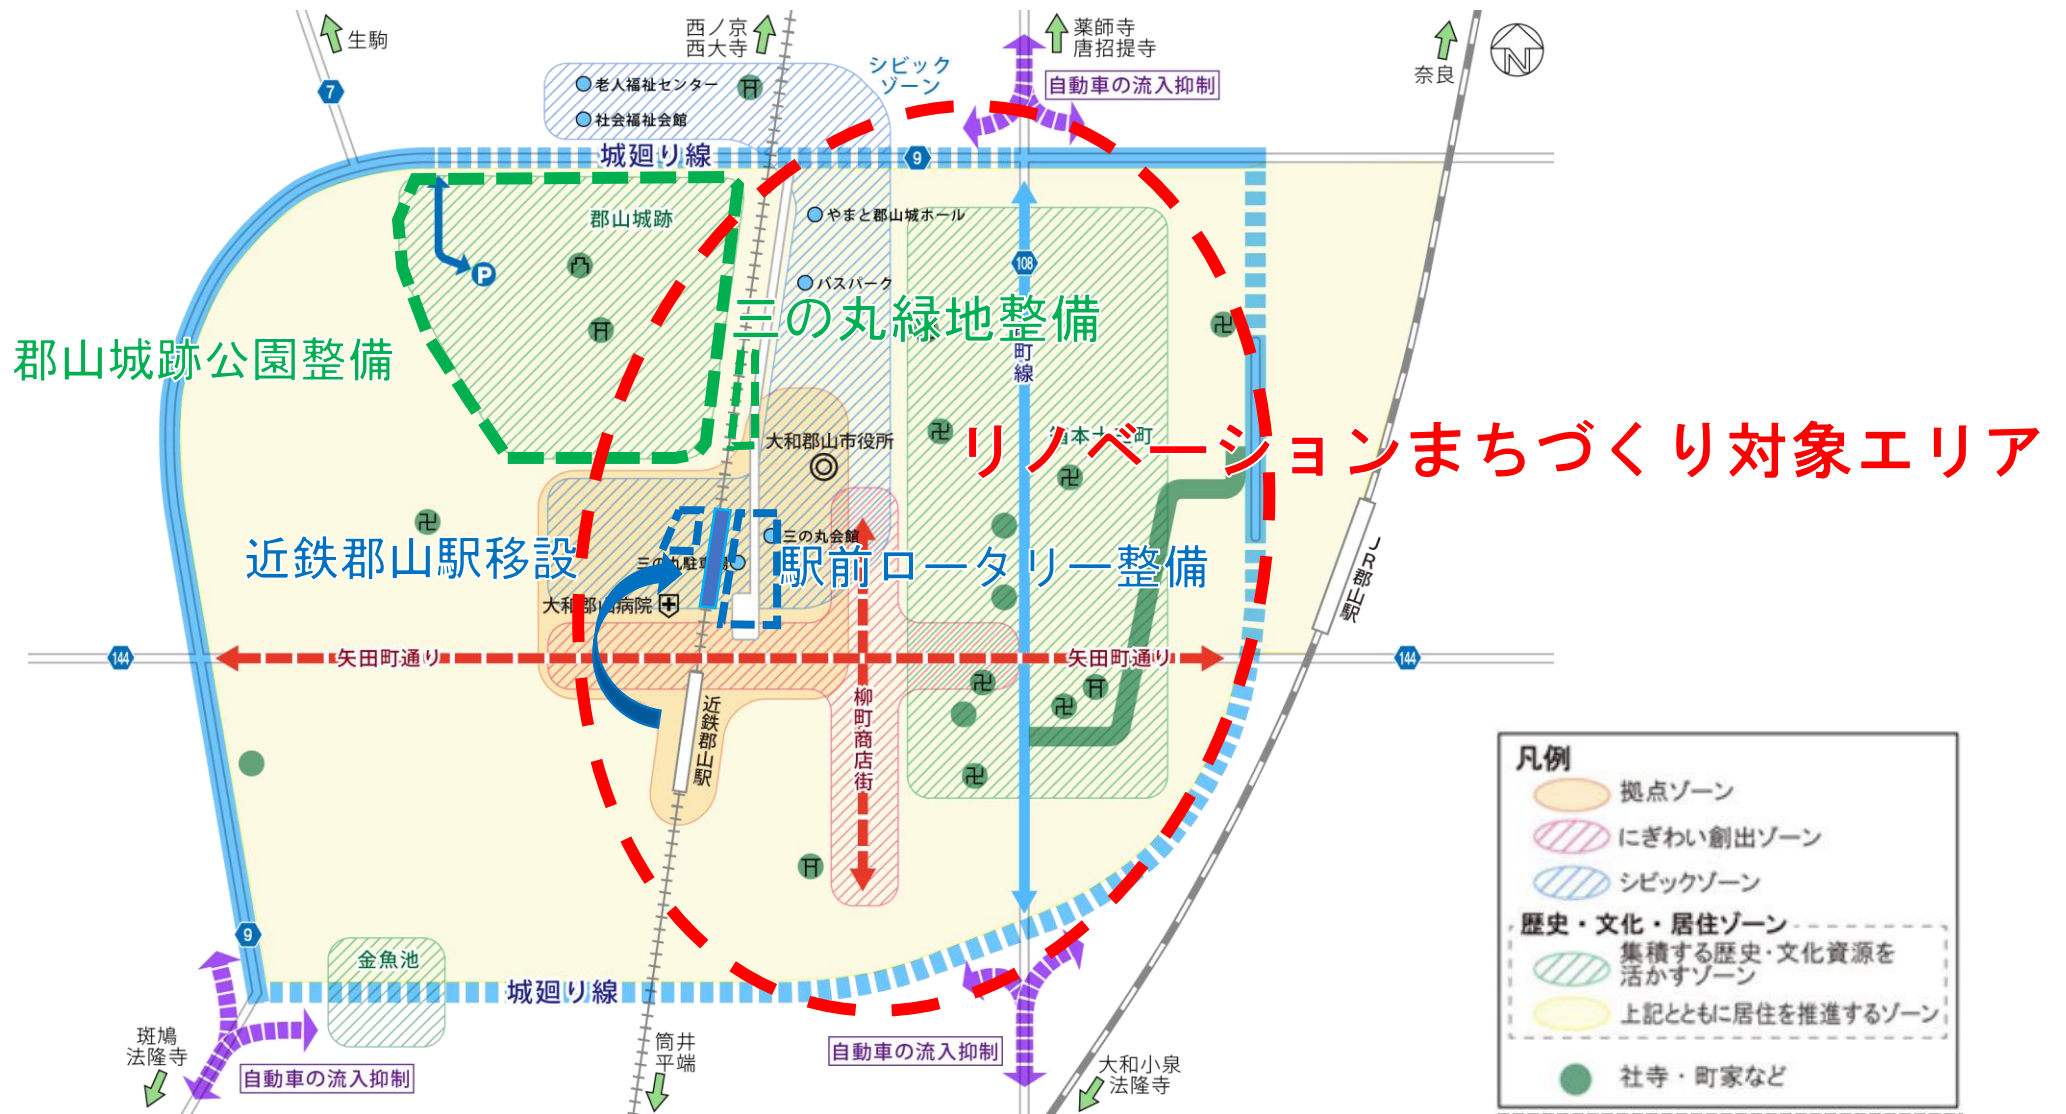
生駒
西ノ京
西大寺
薬師寺
唐招提寺
奈良
シビック
ゾーン
自動車の流入抑制
7
老人福祉センター
社会福祉会館
城廻り線
9
郡山城跡
やまと郡山城ホール
108
バスパーク
三の丸緑地整備
郡山城跡公園整備
町
線
大和郡山市役所
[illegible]本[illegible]町
リノベーションまちづくり対象エリア
三の丸会館
近鉄郡山駅移設
三の丸駐車場
駅前ロータリー整備
大和郡山病院
JR郡山駅
144
矢田町通り
矢田町通り
144
近鉄郡山駅
柳町商店街
凡例
拠点ゾーン
にぎわい創出ゾーン
シビックゾーン
歴史・文化・居住ゾーン
集積する歴史・文化資源を活かすゾーン
上記とともに居住を推進するゾーン
社寺・町家など
9
金魚池
城廻り線
斑鳩
法隆寺
自動車の流入抑制
筒井
平端
自動車の流入抑制
大和小泉
法隆寺